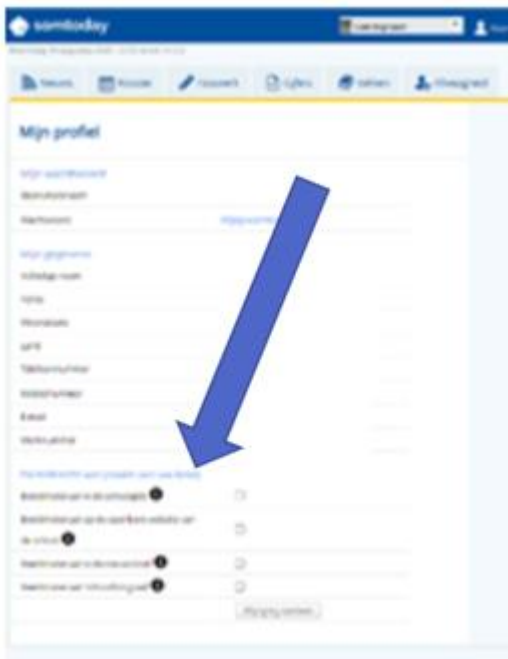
somtoday

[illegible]

Nieuws Rooster Huiswerk Cijfers Vakken Afwezigheid

Mijn profiel

Mijn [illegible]

Gebruikersnaam

Wachtwoord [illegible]

Mijn gegevens

Volledige naam

Adres

Woonplaats

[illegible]

Telefoonnummer

Mobiel nummer

E-mail

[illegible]

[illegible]

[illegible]

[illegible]

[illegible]

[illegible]

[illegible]